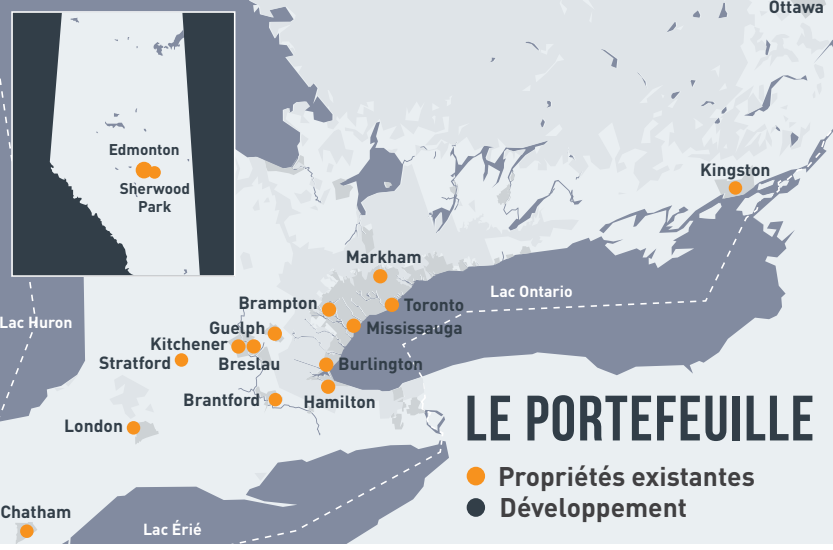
Ottawa

Edmonton
Sherwood Park

Kingston

Markham
Lac Ontario
Brampton
Toronto
Lac Huron
Guelph
Mississauga
Kitchener
Stratford
Breslau
Burlington
Brantford
Hamilton
London

LE PORTEFEUILLE
Propriétés existantes
Développement

Chatham
Lac Érié